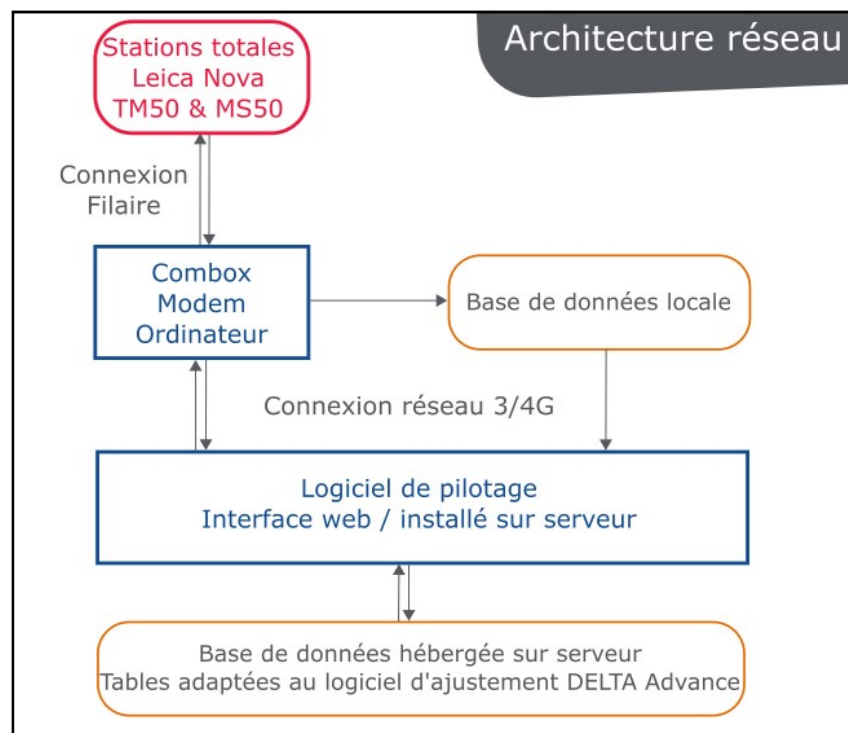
Architecture réseau

Stations totales
Leica Nova
TM50 & MS50

Connexion
Filaire

Combox
Modem
Ordinateur

Base de données locale

Connexion réseau 3/4G

Logiciel de pilotage
Interface web / installé sur serveur

Base de données hébergée sur serveur
Tables adaptées au logiciel d'ajustement DELTA Advance